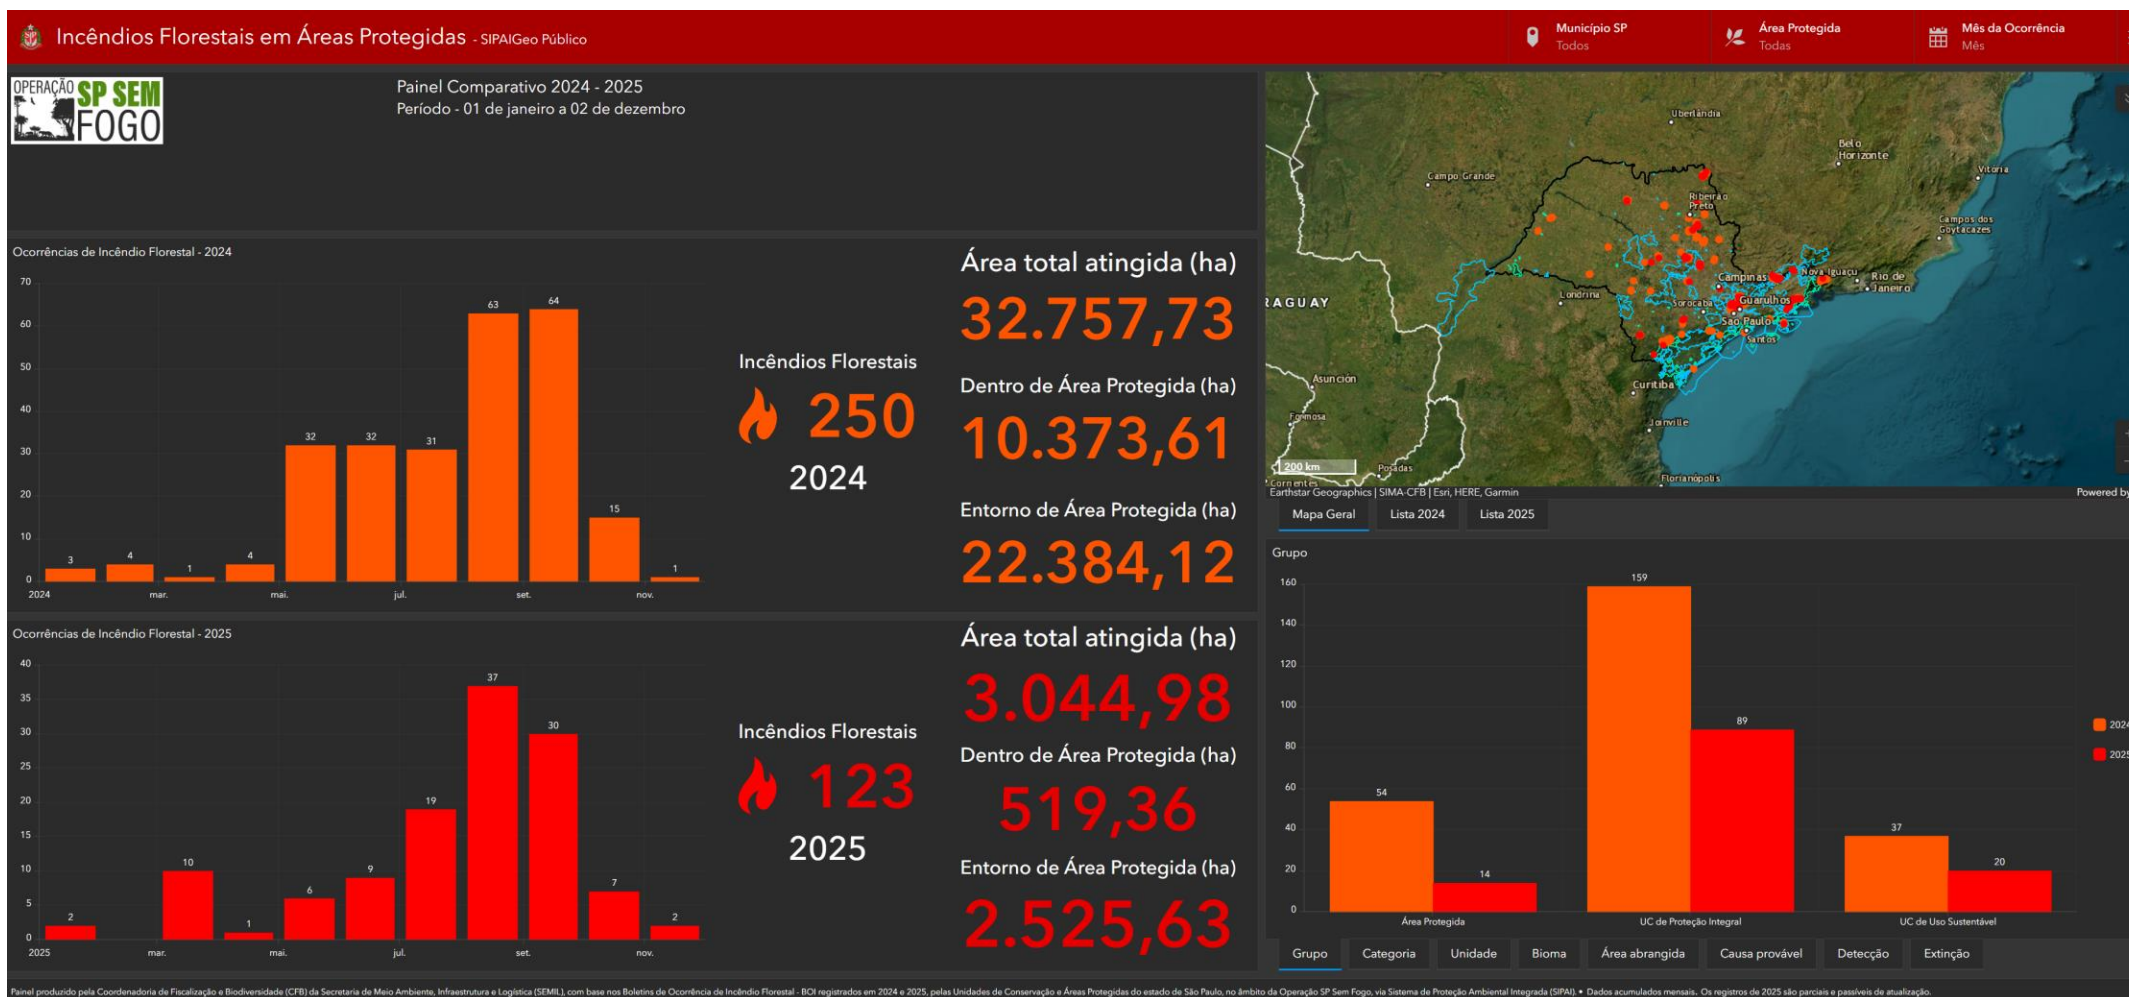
Incêndios Florestais em Áreas Protegidas - SIPAIGeo Público

Município SP
Todos

Área Protegida
Todas

Mês da Ocorrência
Mês

OPERAÇÃO SP SEM FOGO

Painel Comparativo 2024 - 2025
Período - 01 de janeiro a 02 de dezembro

Ocorrências de Incêndio Florestal - 2024

70
60
50
40
30
20
10
0

3 4 1 4 32 32 31 63 64 15 1

2024 mar. mai. jul. set. nov.

Incêndios Florestais
250
2024

Área total atingida (ha)
32.757,73
Dentro de Área Protegida (ha)
10.373,61
Entorno de Área Protegida (ha)
22.384,12

Ocorrências de Incêndio Florestal - 2025

40
35
30
25
20
15
10
5
0

2 10 1 6 9 19 37 30 7 2

2025 mar. mai. jul. set. nov.

Incêndios Florestais
123
2025

Área total atingida (ha)
3.044,98
Dentro de Área Protegida (ha)
519,36
Entorno de Área Protegida (ha)
2.525,63

Uberlândia
Belo Horizonte
Vitoria
Campo Grande
Ribeirão Preto
Campos dos Goytacazes
Campinas
Nova Iguaçu
Rio de Janeiro
RAGUAY
Londrina
Sorocaba
Guarulhos
São Paulo
Santos
Asunción
Curitiba
Formosa
Joinville
Posadas
Corrientes
Florianópolis
200 km
Earthstar Geographics | SIMA-CFB | Esri, HERE, Garmin
Powered by

Mapa Geral
Lista 2024
Lista 2025

Grupo
160
140
120
100
80
60
40
20
0

54 14 159 89 37 20

Área Protegida
UC de Proteção Integral
UC de Uso Sustentável

2024
2025

Grupo
Categoria
Unidade
Bioma
Área abrangida
Causa provável
Detecção
Extinção

Painel produzido pela Coordenadoria de Fiscalização e Biodiversidade (CFB) da Secretaria de Meio Ambiente, Infraestrutura e Logística (SEMIL), com base nos Boletins de Ocorrência de Incêndio Florestal - BOI registrados em 2024 e 2025, pelas Unidades de Conservação e Áreas Protegidas do estado de São Paulo, no âmbito da Operação SP Sem Fogo, via Sistema de Proteção Ambiental Integrada (SIPAI). • Dados acumulados mensais. Os registros de 2025 são parciais e passíveis de atualização.